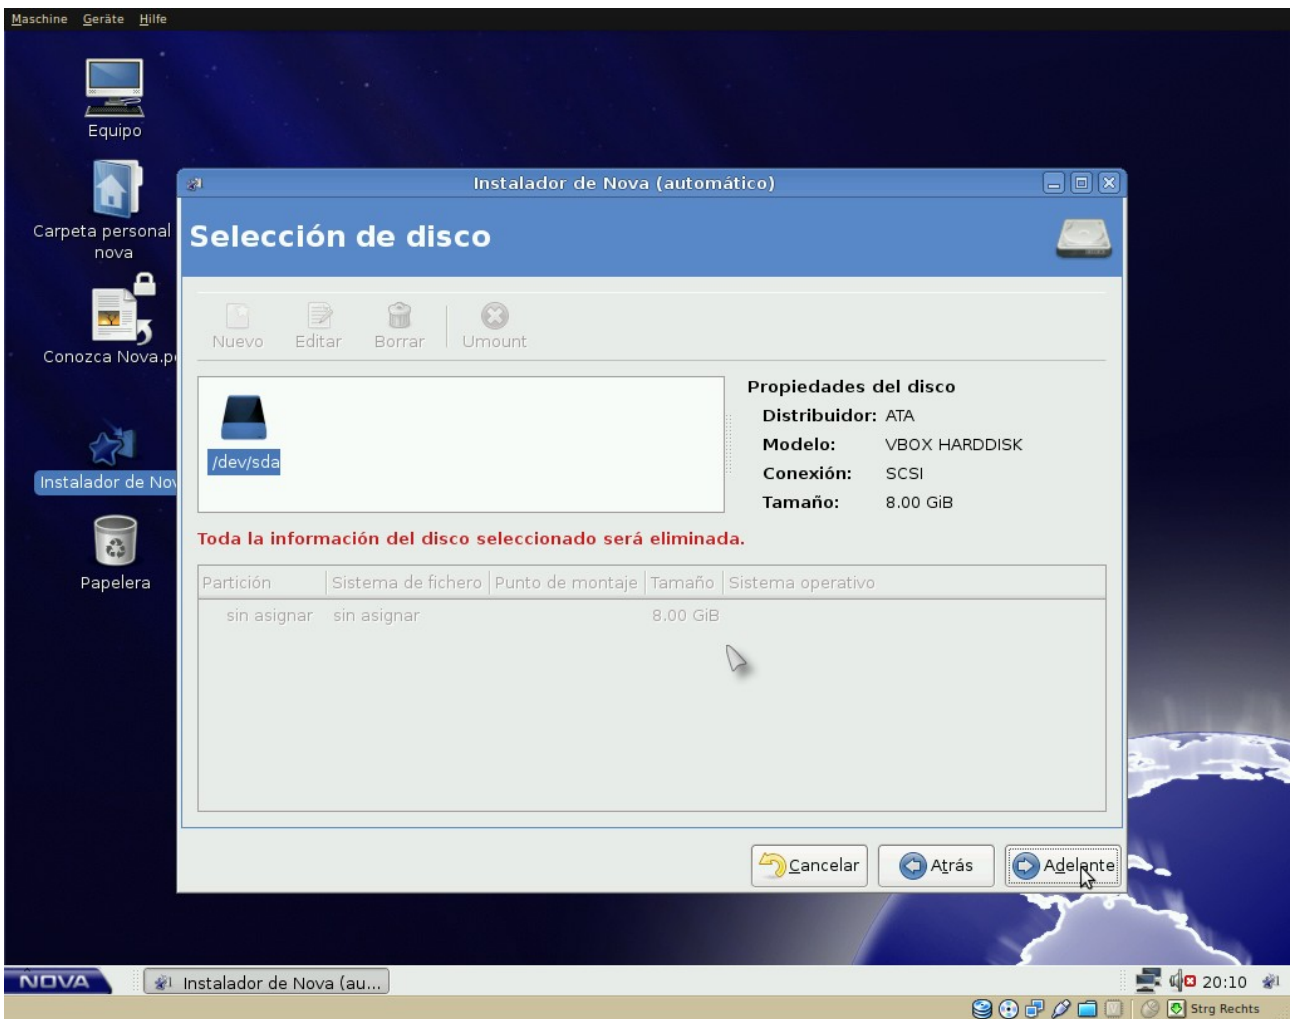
Maschine Geräte Hilfe

Equipo

Carpeta personal nova

Conozca Nova.p

Instalador de No

Papelera

Instalador de Nova (automático)

Selección de disco

Nuevo Editar Borrar Umount

/dev/sda

Propiedades del disco
Distribuidor: ATA
Modelo: VBOX HARDDISK
Conexión: SCSI
Tamaño: 8.00 GiB

Toda la información del disco seleccionado será eliminada.

| Partición | Sistema de fichero | Punto de montaje | Tamaño | Sistema operativo |
|---|---|---|---|---|
| sin asignar | sin asignar | | 8.00 GiB | |

Cancelar Atrás Adelante

NOVA Instalador de Nova (au... 20:10

Strg Rechts